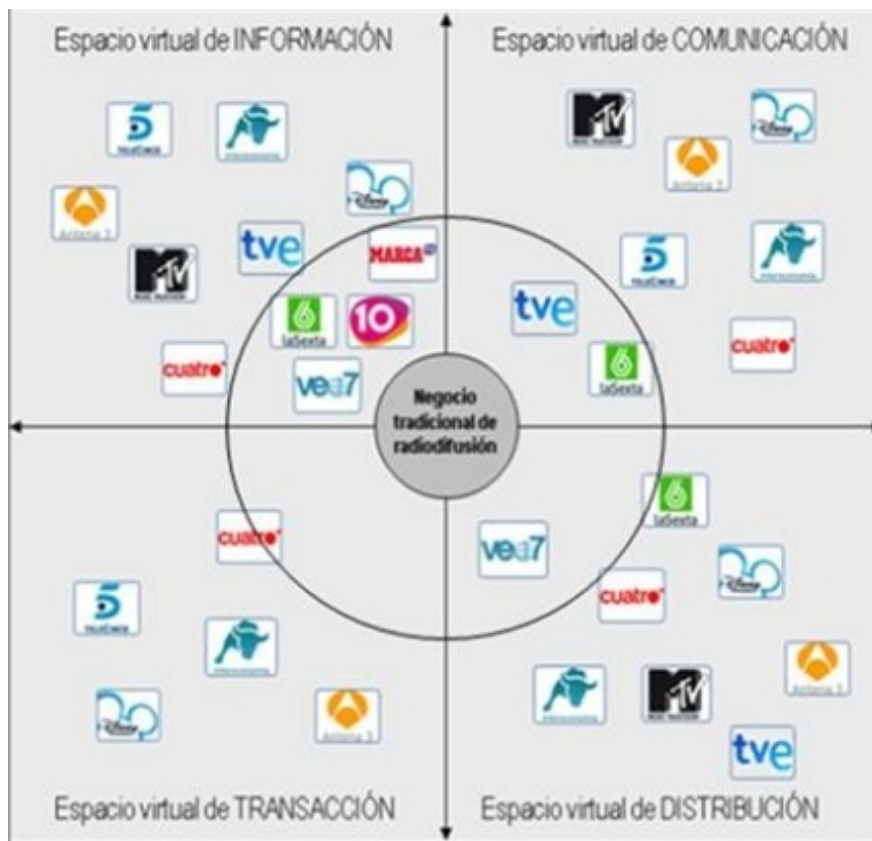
Espacio virtual de INFORMACIÓN

Espacio virtual de COMUNICACIÓN

5
tve
MARCA
6
laSexta
10
cuatro
vea7
Antena 3

MTV
Antena 3
5
tve
6
laSexta
cuatro

Negocio tradicional de radiodifusión

cuatro
5
Antena 3

6
laSexta
vea7
cuatro
Antena 3
MTV
tve

Espacio virtual de TRANSACCIÓN

Espacio virtual de DISTRIBUCIÓN